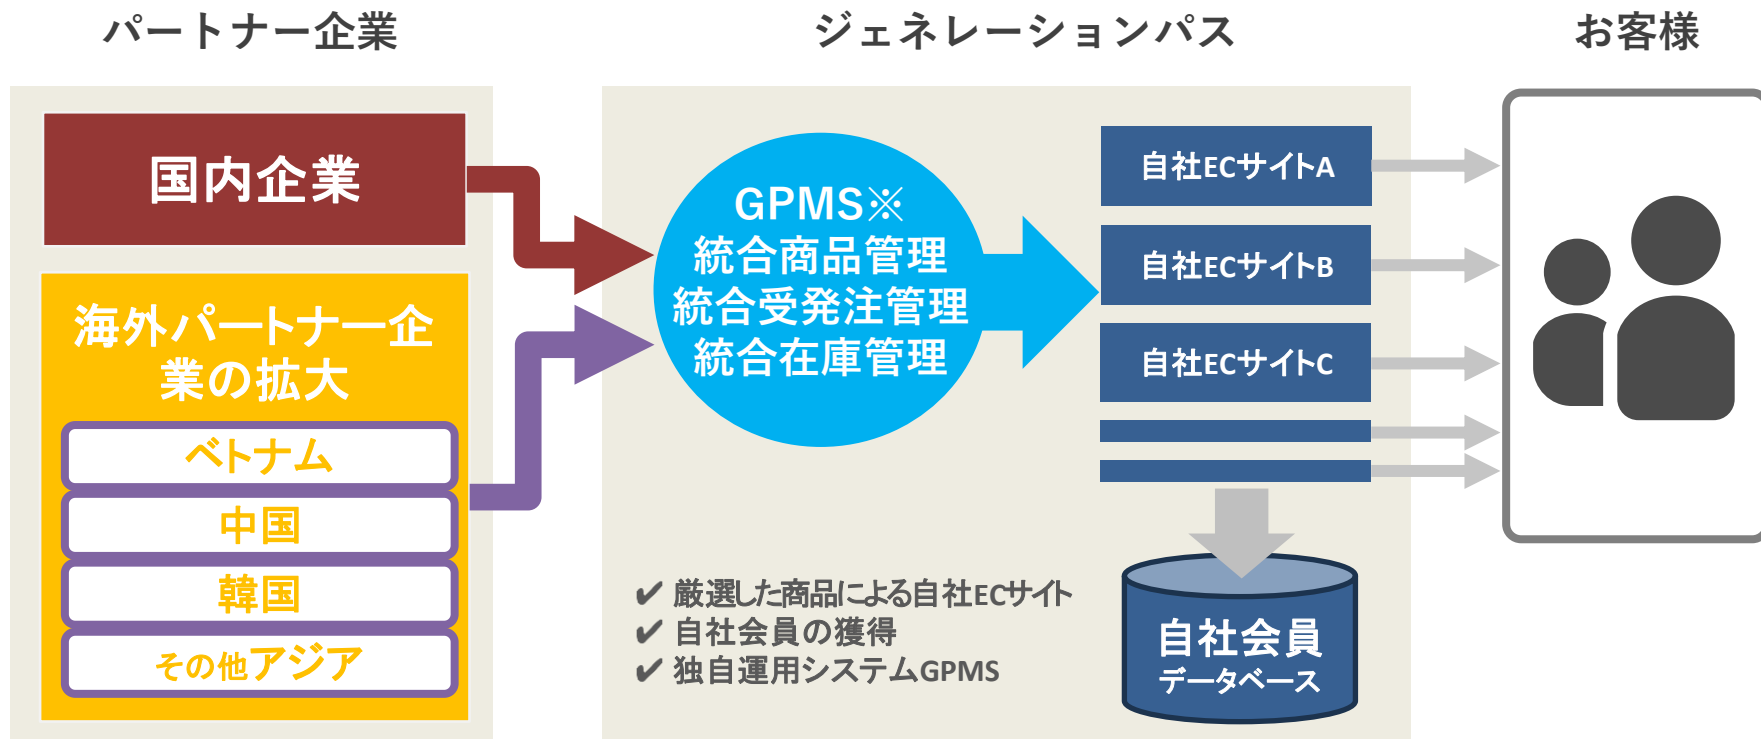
パートナー企業

ジェネレーションパス

お客様

国内企業

海外パートナー企業の拡大

ベトナム

中国

韓国

その他アジア

GPMS※
統合商品管理
統合受発注管理
統合在庫管理

自社ECサイトA

自社ECサイトB

自社ECサイトC

✔ 厳選した商品による自社ECサイト
✔ 自社会員の獲得
✔ 独自運用システムGPMS

自社会員
データベース